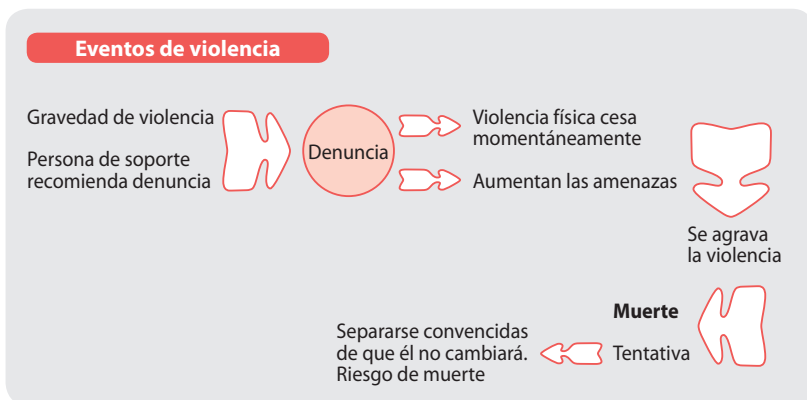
Eventos de violencia

Gravedad de violencia

Persona de soporte recomienda denuncia

Denuncia

Violencia física cesa momentáneamente

Aumentan las amenazas

Se agrava la violencia

Muerte

Tentativa

Separarse convencidas de que él no cambiará. Riesgo de muerte